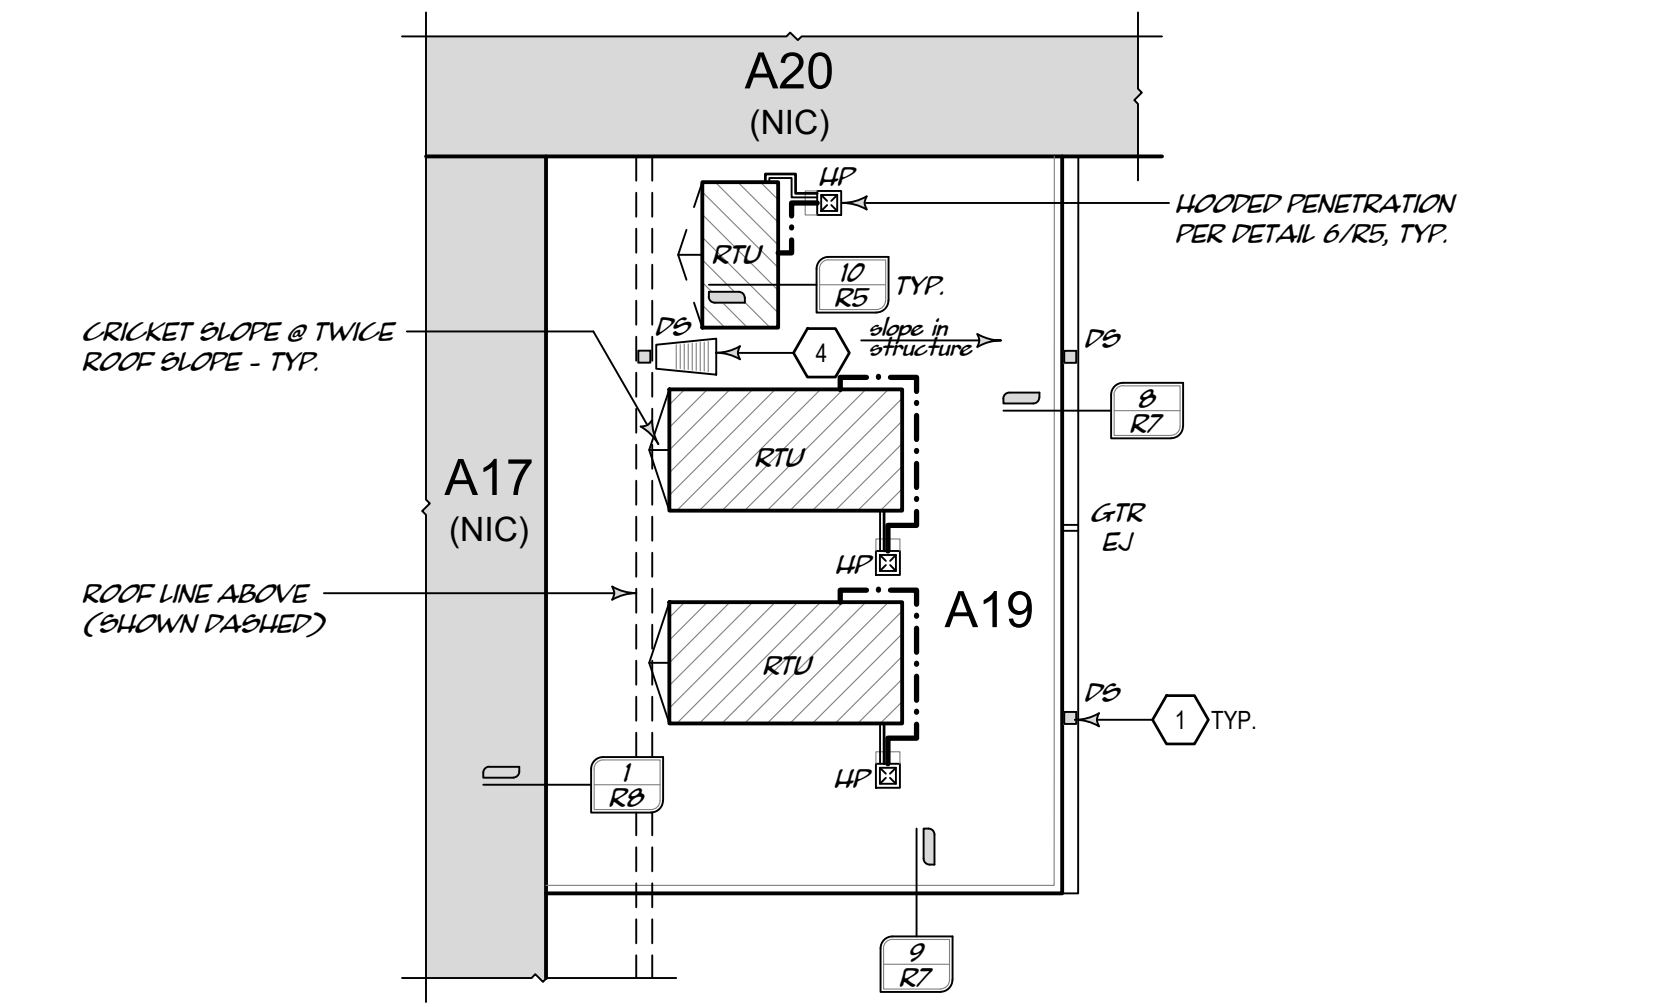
A20
(NIC)

HP

HOODED PENETRATION PER DETAIL 6/R5, TYP.

RTU

10
R5
TYP.

CRICKET SLOPE @ TWICE ROOF SLOPE - TYP.

DS

4

slope in structure

DS

8
R7

RTU

A17
(NIC)

GTR
EJ

HP

ROOF LINE ABOVE (SHOWN DASHED)

A19

RTU

DS

1
TYP.

1
R8

HP

9
R7